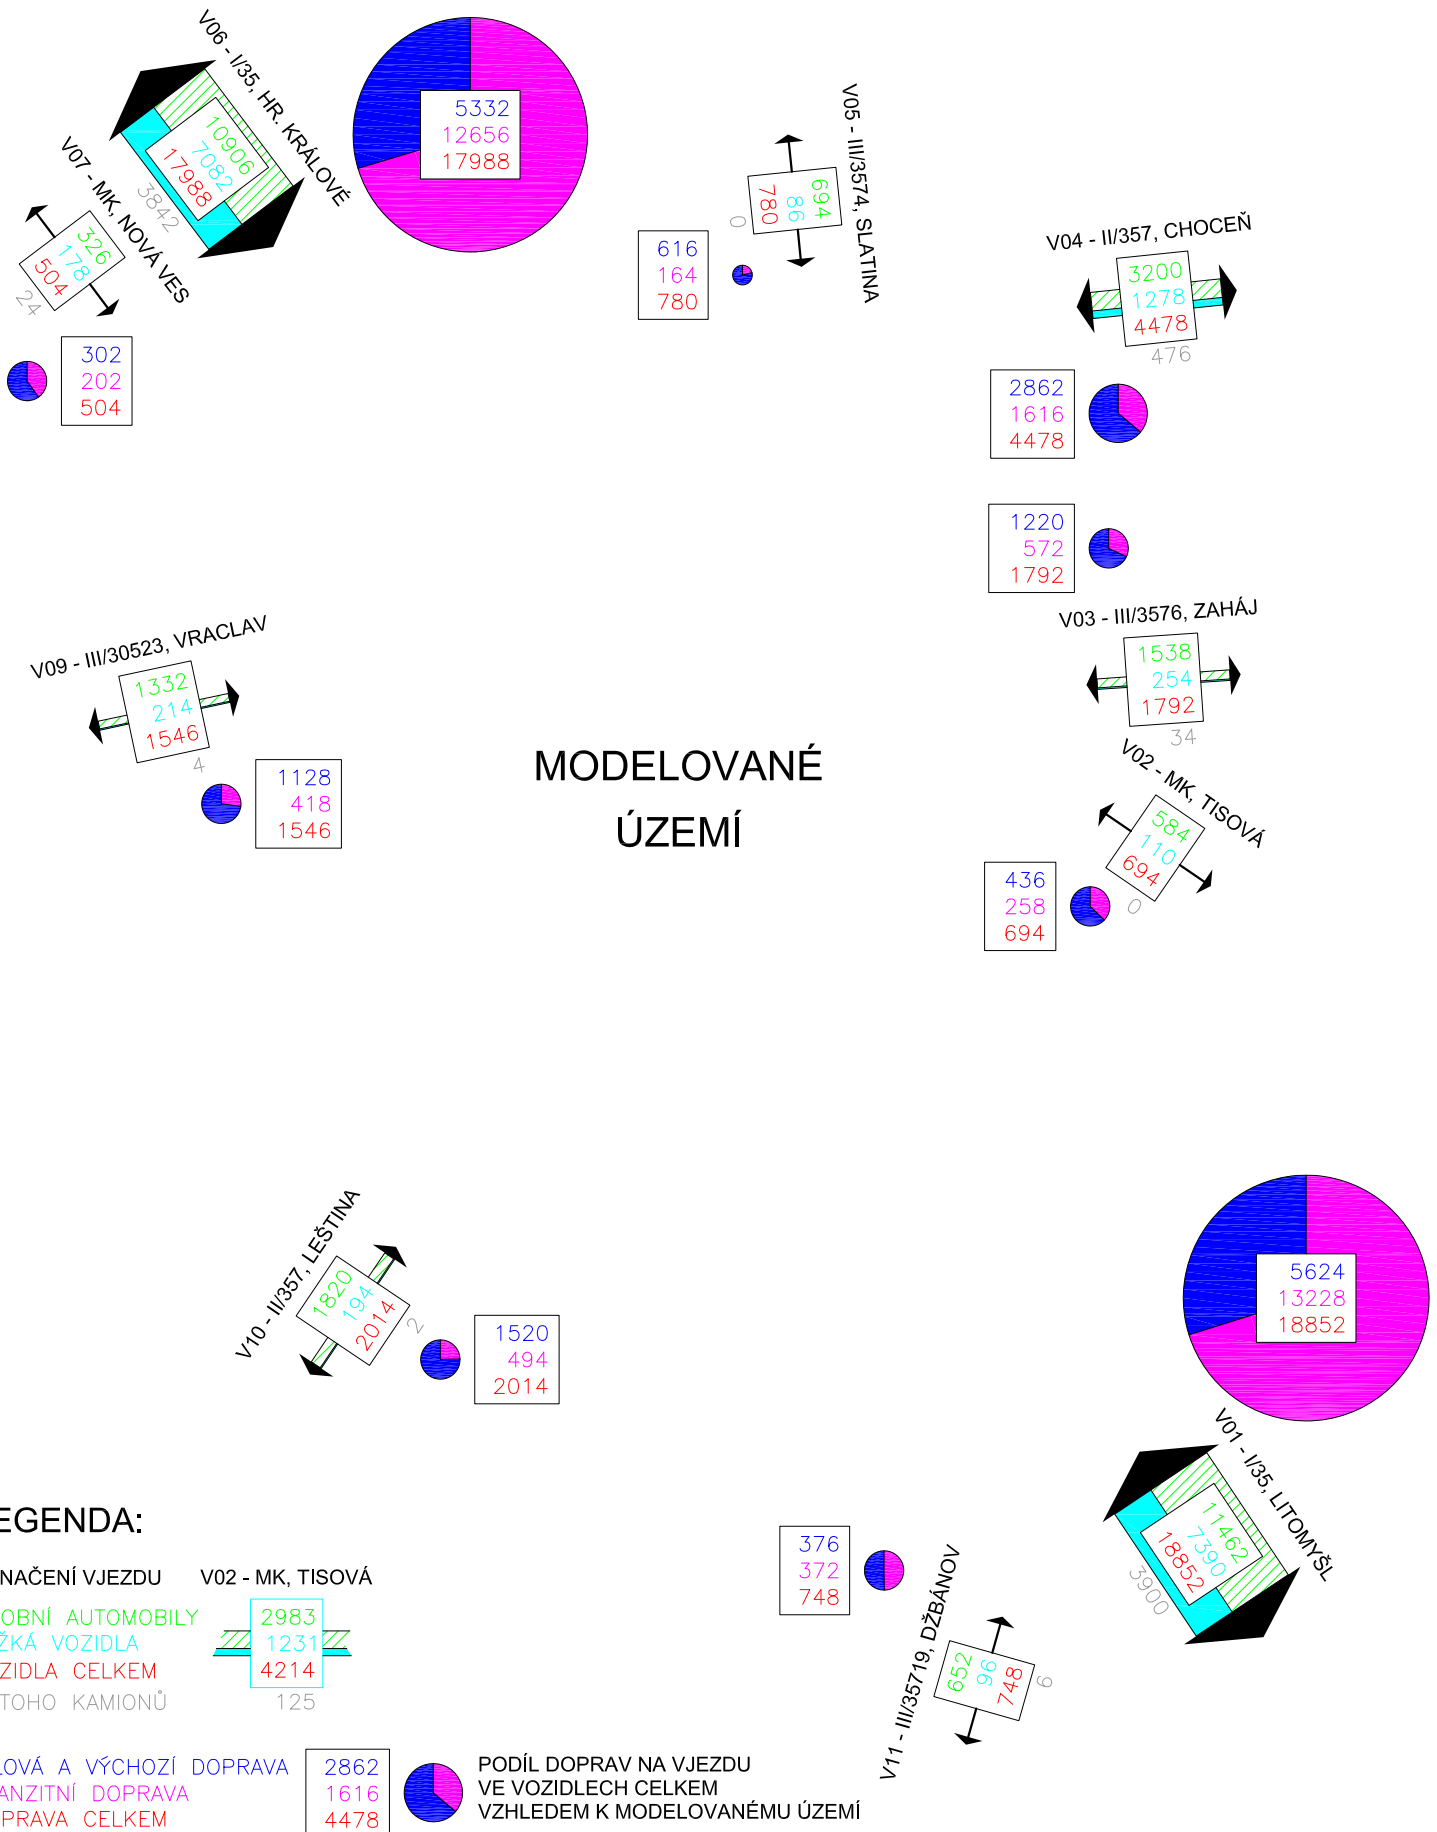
V06 - I/35, HR. KRÁLOVÉ
10906
7082
17988
3842

5332
12656
17988

V07 - MK, NOVÁ VES
326
178
504
24

302
202
504

V05 - III/3574, SLATINA
694
86
780
0

616
164
780

V04 - II/357, CHOCEŇ
3200
1278
4478
476

2862
1616
4478

1220
572
1792

V03 - III/3576, ZAHÁJ
1538
254
1792
34

V09 - III/30523, VRACLAV
1332
214
1546
4

1128
418
1546

MODELOVANÉ ÚZEMÍ

V02 - MK, TISOVÁ
584
110
694
0

436
258
694

V10 - II/357, LEŠTINA
1820
194
2014
2

1520
494
2014

5624
13228
18852

V01 - I/35, LITOMYŠL
11462
7390
18852
3900

376
372
748

V11 - III/35719, DŽBÁNOV
652
96
748
6

EGENDA:

NAČENÍ VJEZDU
OBNÍ AUTOMOBILY
ŽKÁ VOZIDLA
ZIDLA CELKEM
TOHO KAMIONŮ

V02 - MK, TISOVÁ
2983
1231
4214
125

LOVÁ A VÝCHOZÍ DOPRAVA
ANZITNÍ DOPRAVA
PRAVA CELKEM

2862
1616
4478

PODÍL DOPRAV NA VJEZDU
VE VOZIDLECH CELKEM
VZHLEDEM K MODELOVANÉMU ÚZEMÍ